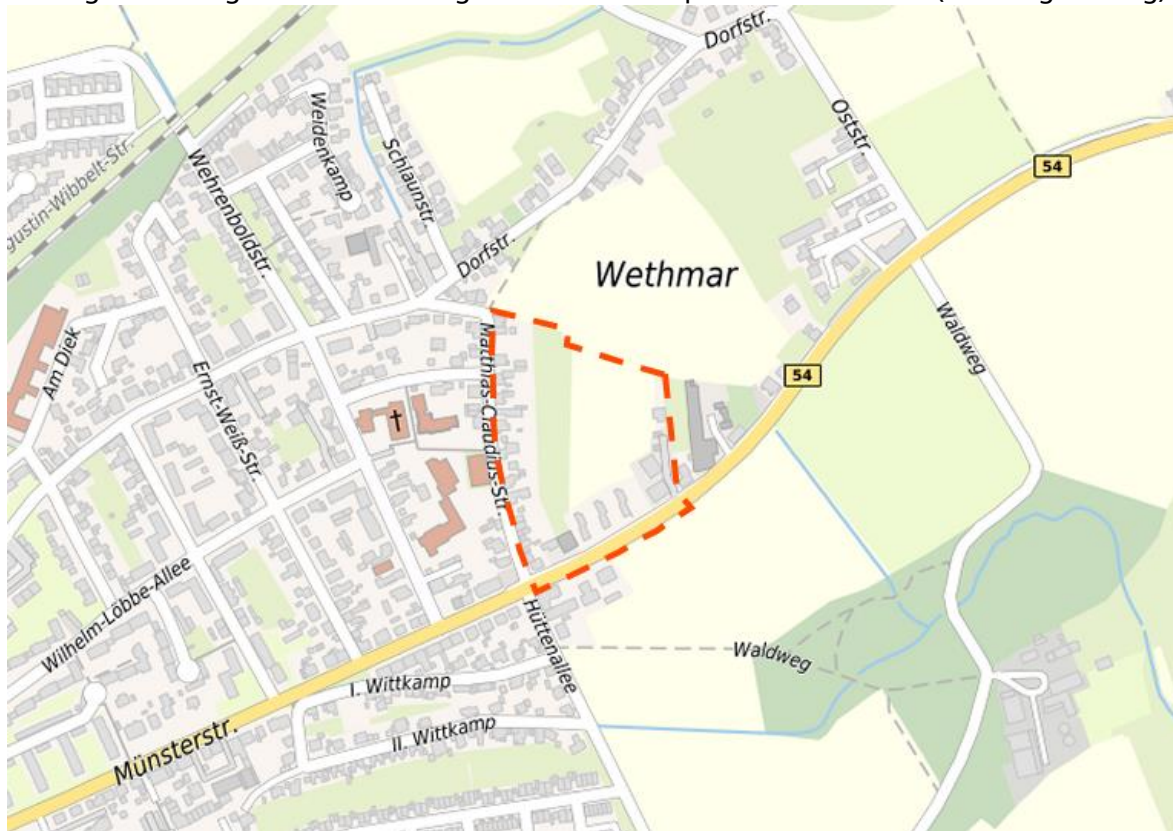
Dorfstr.
Oststr.
54
Weidenkamp
Schlaunstr.
Wehrenboldstr.
gustin-Wibbelt-Str.
Dorfstr.
Wethmar
Am Diek
Matthias-Claudius-Str.
Waldweg
54
Ernst-Weiß-Str.
Wilhelm-Löbbe-Allee
Hüttenallee
Waldweg
I. Wittkamp
Münsterstr.
II. Wittkamp